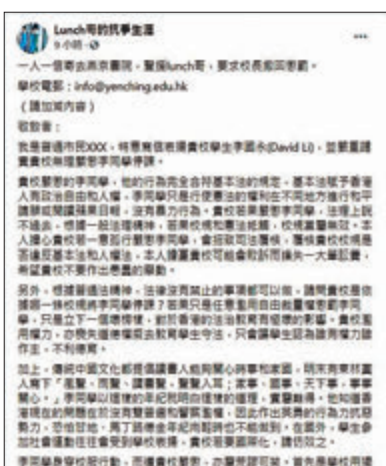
Lunch哥的抗爭生涯
9小時 ·

一人一信寄去燕京書院，聲援lunch哥，要求校長撤回懲罰。

學校電郵：info@yenching.edu.hk

（請加寫內容）

敬啟者：

我是香港市民XXX，特意寫信表達貴校學生李國永(David Li)，並要求讓貴校與理事和李同學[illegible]。

貴校懲罰的李同學，他的行為完全合符基本法的規定，基本法賦予香港人有言論自由和人權，李同學只是行使憲法的權利在不同地方進行和平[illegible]，沒有暴力行為，貴校要罪罰李同學，法理上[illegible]，也是一個法治精神，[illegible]，校規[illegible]。本人擔心貴校要一意孤行懲罰李同學，會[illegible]，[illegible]貴校校規是否違反基本法和人權法，本人謹要貴校可能會取銷同學升大一事記錄，希望貴校不要作出懲罰的舉動。

另外，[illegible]，法律沒有禁止的事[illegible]，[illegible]貴校是依據哪一條校規再作懲罰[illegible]？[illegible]李同學只是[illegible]，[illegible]，貴校濫用權力，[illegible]，只會讓學生認為濫用權力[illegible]，不利德育。

加上，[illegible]「風聲、雨聲、讀書聲，聲聲入耳；家事、國事、天下事，事事關心」。李同學以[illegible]，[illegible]，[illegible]，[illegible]，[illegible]。

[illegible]